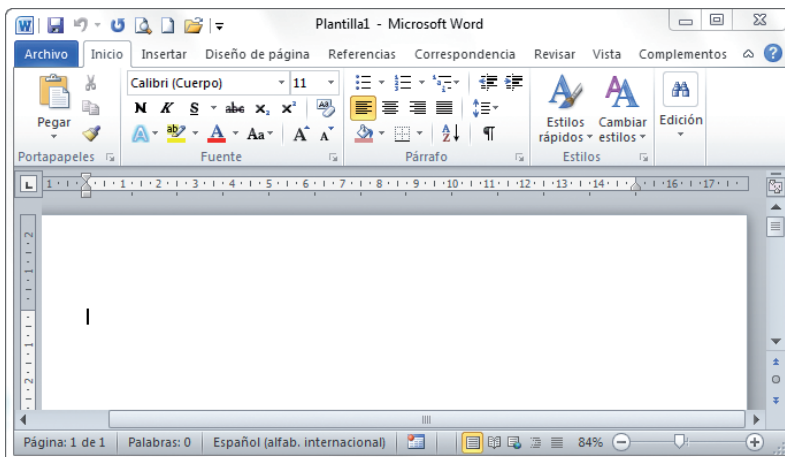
W Plantilla1 - Microsoft Word

Archivo Inicio Insertar Diseño de página Referencias Correspondencia Revisar Vista Complementos

Pegar
Portapapeles

Calibri (Cuerpo) 11
N K S abc $x_2$ $x^2$
A Aa A A
Fuente

Párrafo

Estilos rápidos
Cambiar estilos
Estilos

Edición

1 2 3 4 5 6 7 8 9 10 11 12 13 14 16 17

Página: 1 de 1 Palabras: 0 Español (alfab. internacional) 84%